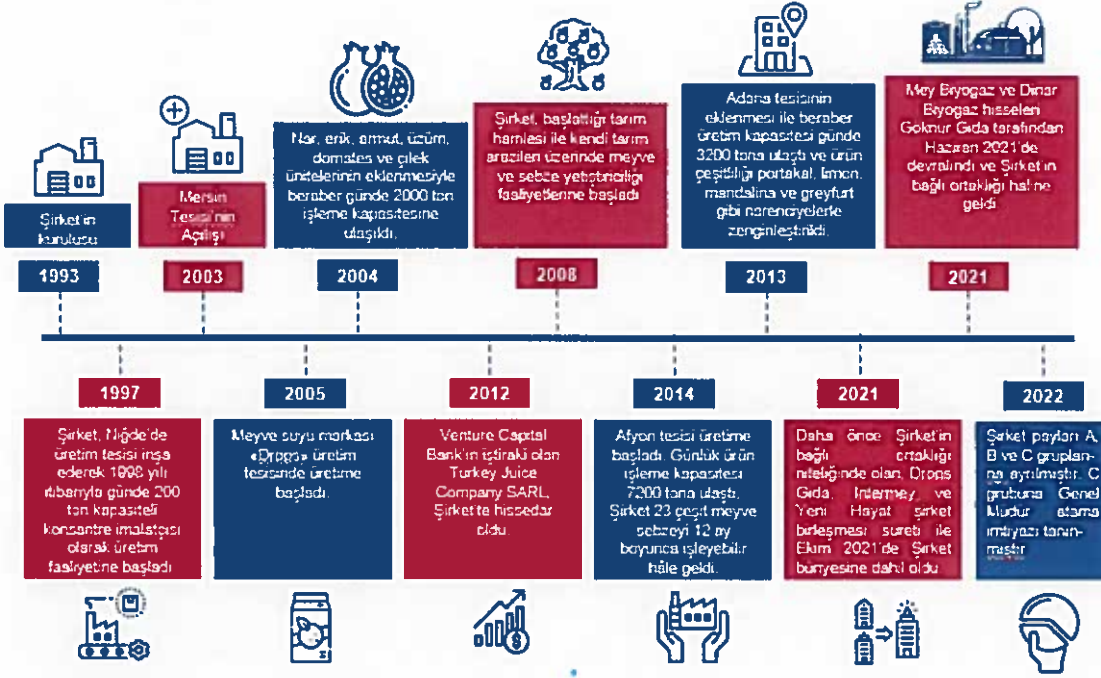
Şirket'in kuruluşu

1993

Mersin Tesisi'nin Açılışı

2003

Nar, erik, armut, üzüm, domates ve çilek ürünlerinin eklenmesiyle beraber günde 2000 ton işleme kapasitesine ulaşıldı.

2004

Şirket, başlattığı tarım hamlesi ile kendi tarım arazileri üzerinde meyve ve sebze yetiştiriciliği faaliyetlerine başladı

2008

Adana tesisinin eklenmesi ile beraber üretim kapasitesi günde 3200 tona ulaştı ve ürün çeşitliliği portakal, limon, mandalina ve greyfurt gibi narenciyelerle zenginleştirildi.

2013

Mey Biyogaz ve Dinar Biyogaz hisseleri Göknur Gıda tarafından Haziran 2021'de devralındı ve Şirket'in bağlı ortaklığı haline geldi

2021

1997

Şirket, Niğde'de üretim tesisi inşa ederek 1998 yılı itibarıyla günde 200 ton kapasiteli konsantre imalatçısı olarak üretim faaliyetine başladı

2005

Meyve suyu markası «Drops» üretim tesisinde üretime başladı.

2012

Venture Capital Bank'ın iştiraki olan Turkey Juice Company SARL, Şirket'te hissedar oldu.

2014

Afyon tesisi üretime başladı. Günlük ürün işleme kapasitesi 7200 tona ulaştı, Şirket 23 çeşit meyve sebzeyi 12 ay boyunca işleyebilir hâle geldi.

2021

Daha önce Şirket'in bağlı ortaklığı niteliğinde olan Drops Gıda, Intermey ve Yeni Hayat şirket birleşmesi sureti ile Ekim 2021'de Şirket bünyesine dahil oldu

2022

Şirket payları A, B ve C gruplanına ayrılmıştır. C grubuna Genel Müdür atama imtiyazı tanınmıştır